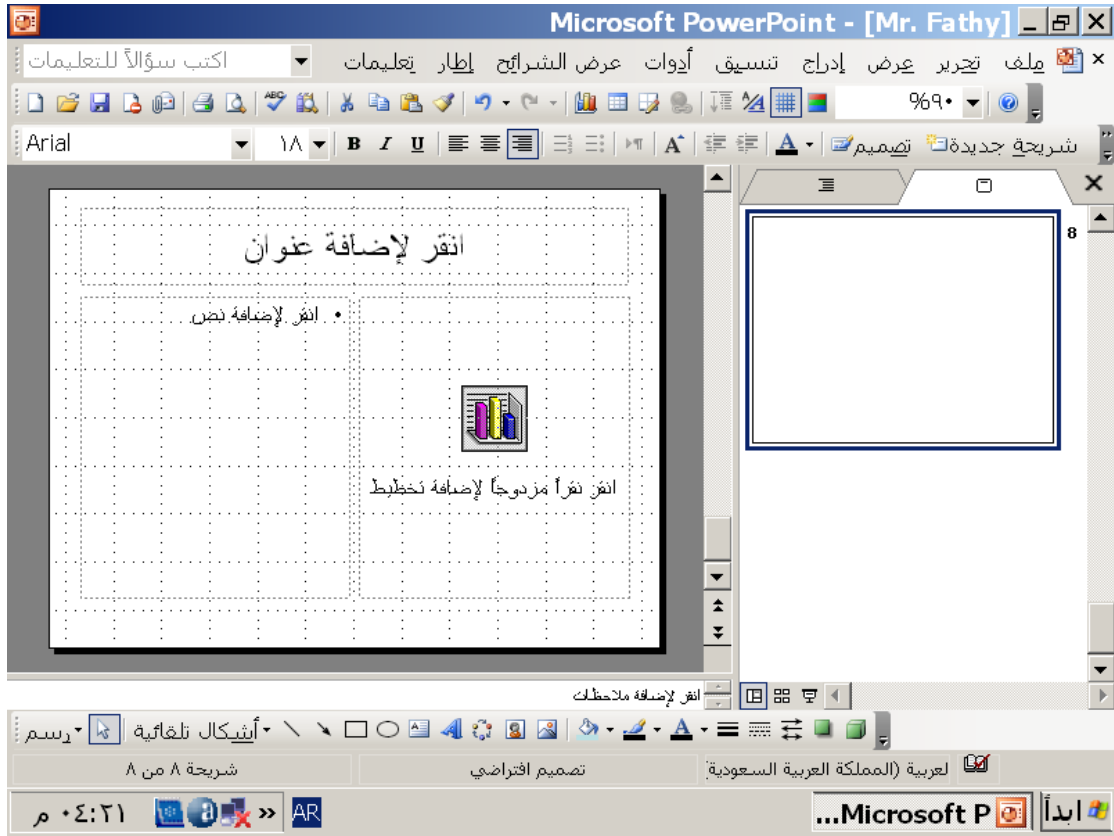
Microsoft PowerPoint - [Mr. Fathy]

ملف تحرير عرض إدراج تنسيق أدوات عرض الشرائح إطار تعليمات
اكتب سؤالاً للتعليمات

%٩٠

شريحة جديدة تصميم
Arial ١٨
B I U

انقر لإضافة عنوان

• انقر لإضافة نص

انقر نقراً مزدوجاً لإضافة تخطيط

8

انقر لإضافة ملاحظات

رسم أشكال تلقائية

لعربية (المملكة العربية السعودية)
تصميم افتراضي
شريحة ٨ من ٨

ابدأ
Microsoft P...
AR
٠٤:٢١ م